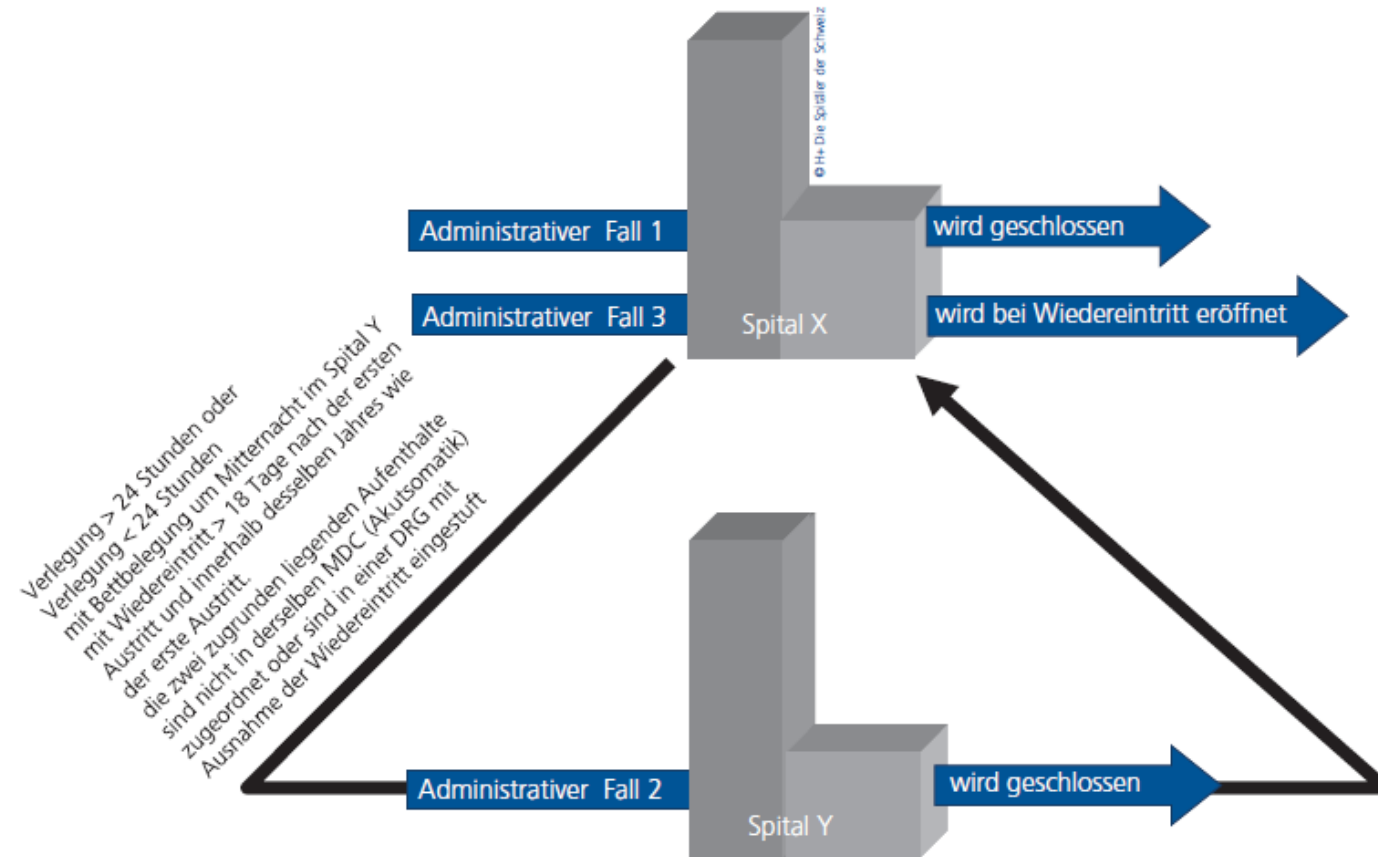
© H+ Die Spitäler der Schweiz

Administrativer Fall 1

Administrativer Fall 3

Spital X

wird geschlossen

wird bei Wiedereintritt eröffnet

Verlegung > 24 Stunden oder Verlegung < 24 Stunden mit Betbelegung um Mitternacht im Spital Y mit Wiedereintritt > 18 Tage nach der ersten Austritt und innerhalb desselben Jahres wie der erste Austritt. die zwei zugrunden liegenden Aufenthalte sind nicht in derselben MDC (Akutsomatik) zugeordnet oder sind in einer DRG mit Ausnahme der Wiedereintritt eingestuft

Administrativer Fall 2

Spital Y

wird geschlossen